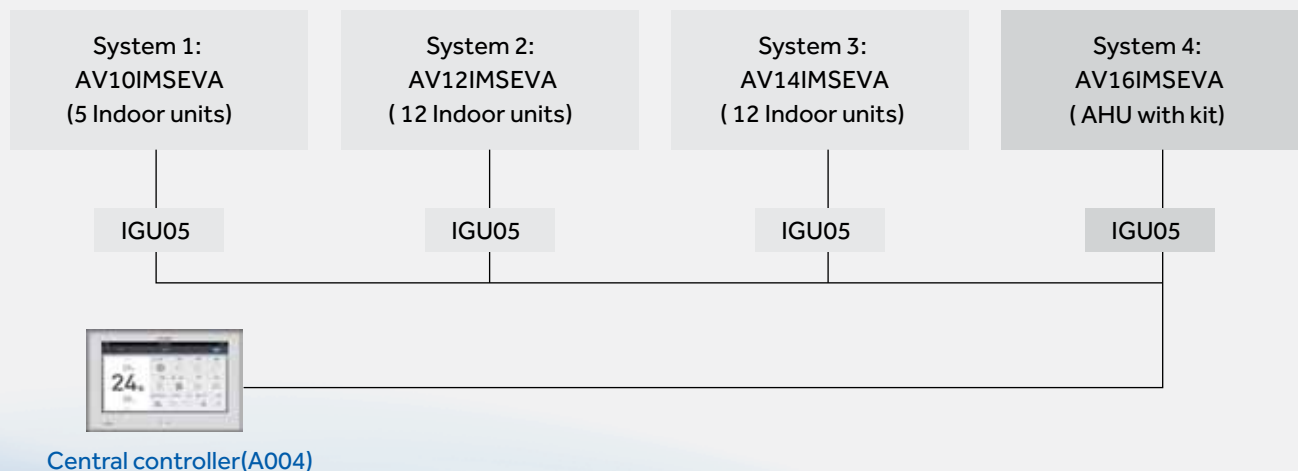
System 1:
AV10IMSEVA
(5 Indoor units)

System 2:
AV12IMSEVA
( 12 Indoor units)

System 3:
AV14IMSEVA
( 12 Indoor units)

System 4:
AV16IMSEVA
( AHU with kit)

IGU05

IGU05

IGU05

IGU05

24.

Central controller(A004)